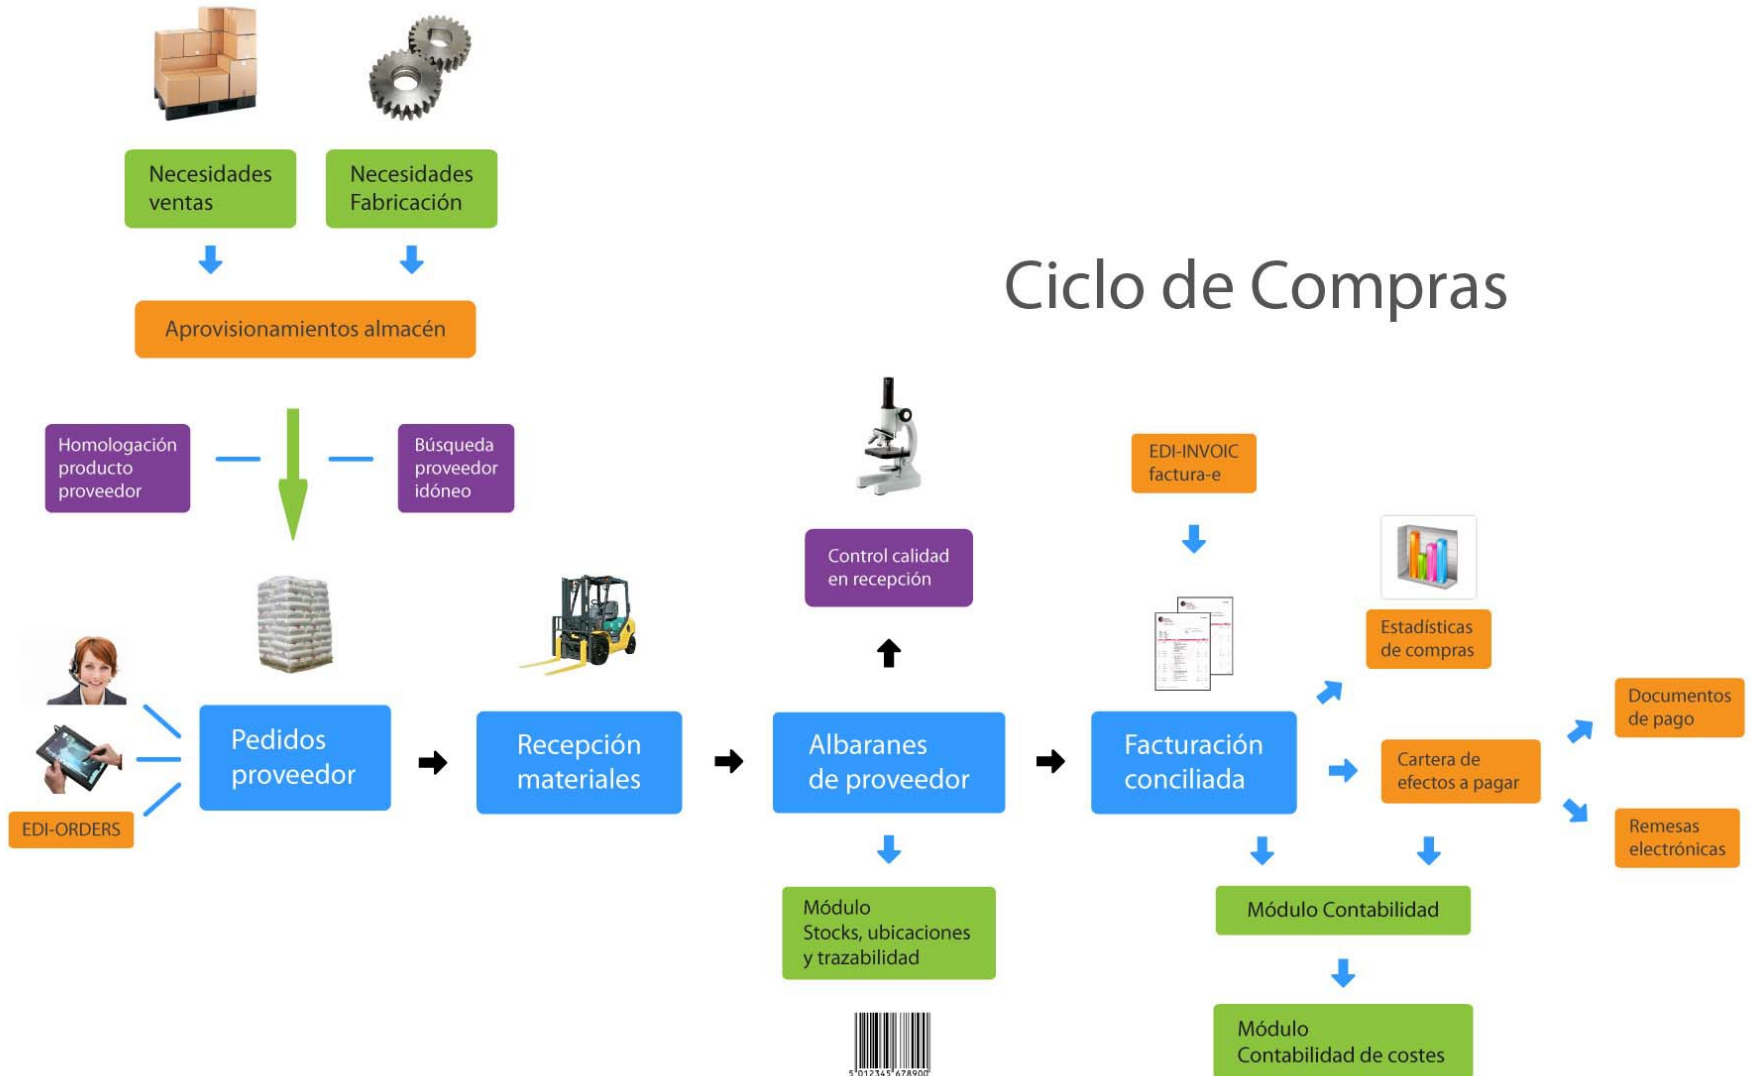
Necesidades ventas

Necesidades Fabricación

Ciclo de Compras

Aprovisionamientos almacén

Homologación producto proveedor

Búsqueda proveedor idóneo

EDI-INVOIC factura-e

Control calidad en recepción

Estadísticas de compras

Documentos de pago

Pedidos proveedor

Recepción materiales

Albaranes de proveedor

Facturación conciliada

Cartera de efectos a pagar

EDI-ORDERS

Remesas electrónicas

Módulo Stocks, ubicaciones y trazabilidad

Módulo Contabilidad

Módulo Contabilidad de costes

5 012345 678900